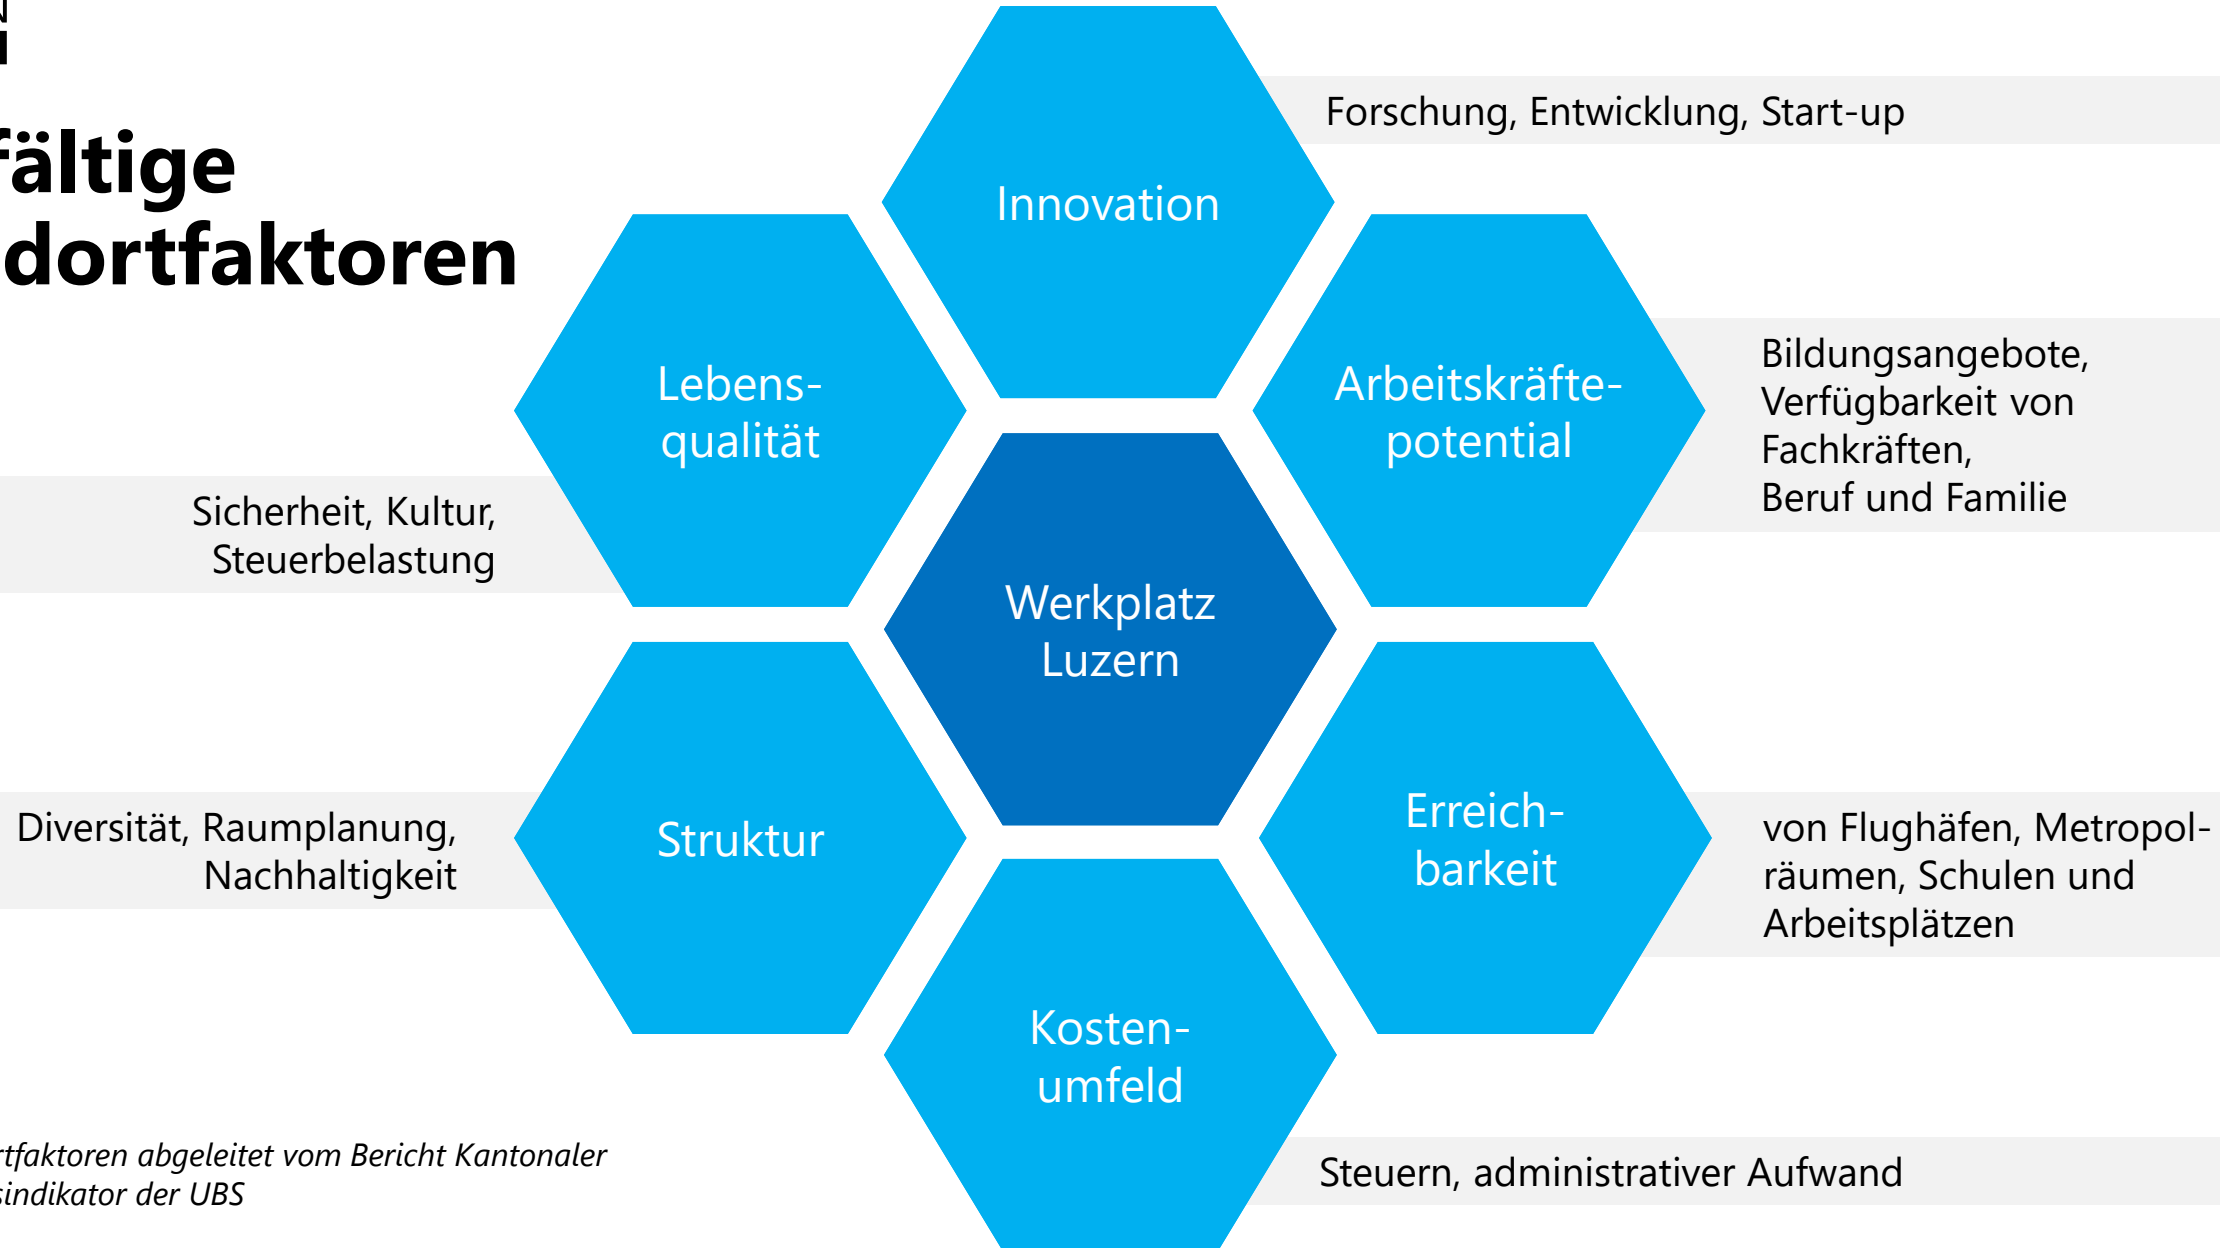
fältige
dortfaktoren

Innovation

Forschung, Entwicklung, Start-up

Lebensqualität

Sicherheit, Kultur, Steuerbelastung

Arbeitskräftepotential

Bildungsangebote, Verfügbarkeit von Fachkräften, Beruf und Familie

Werkplatz Luzern

Struktur

Diversität, Raumplanung, Nachhaltigkeit

Erreichbarkeit

von Flughäfen, Metropolräumen, Schulen und Arbeitsplätzen

Kostenumfeld

Steuern, administrativer Aufwand

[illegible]tfaktoren abgeleitet vom Bericht Kantonaler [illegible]sindikator der UBS